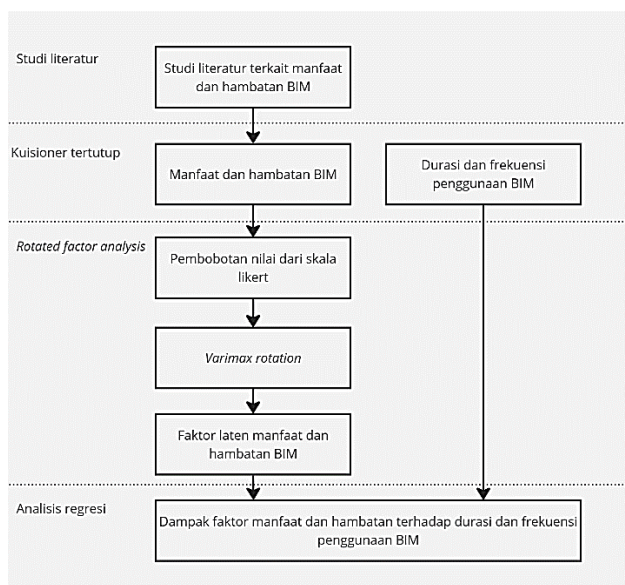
Studi literatur

Studi literatur terkait manfaat dan hambatan BIM

Kuisioner tertutup

Manfaat dan hambatan BIM

Durasi dan frekuensi penggunaan BIM

Rotated factor analysis

Pembobotan nilai dari skala likert

Varimax rotation

Faktor laten manfaat dan hambatan BIM

Analisis regresi

Dampak faktor manfaat dan hambatan terhadap durasi dan frekuensi penggunaan BIM